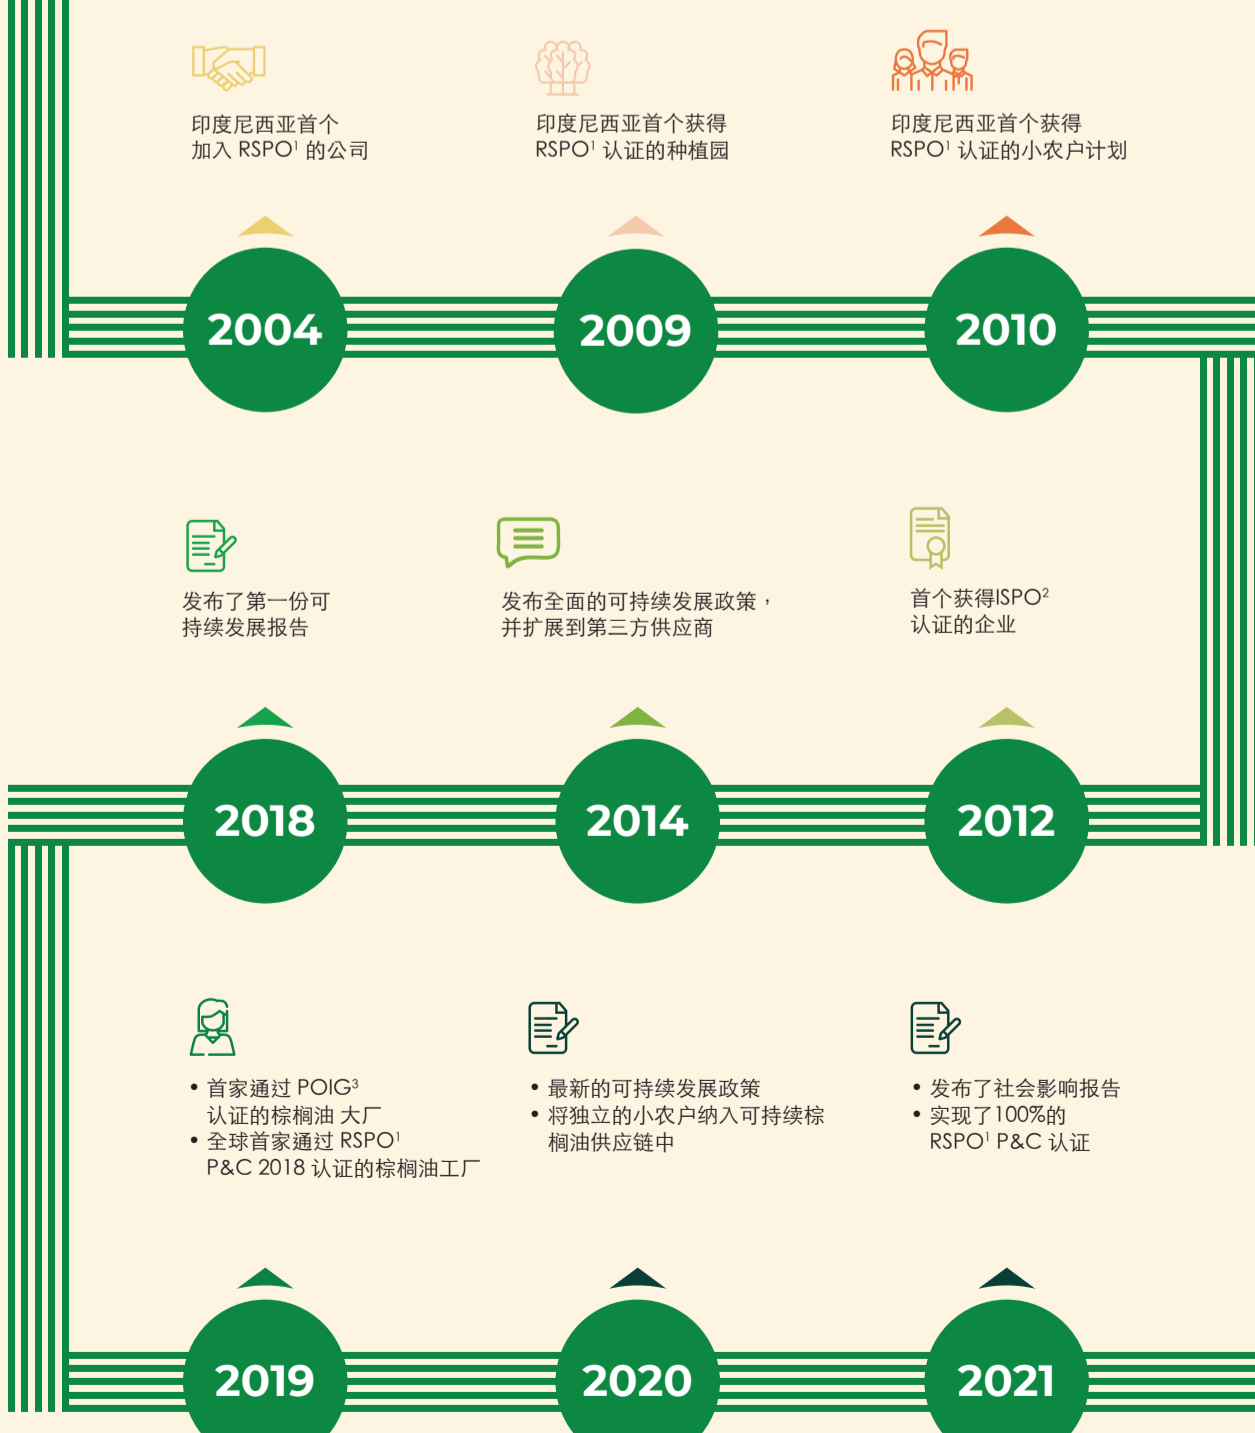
印度尼西亚首个加入 RSPO$^1$ 的公司

2004

印度尼西亚首个获得 RSPO$^1$ 认证的种植园

2009

印度尼西亚首个获得 RSPO$^1$ 认证的小农户计划

2010

发布了第一份可持续发展报告

2018

发布全面的可持续发展政策，并扩展到第三方供应商

2014

首个获得ISPO$^2$ 认证的企业

2012

• 首家通过 POIG$^3$ 认证的棕榈油 大厂
• 全球首家通过 RSPO$^1$ P&C 2018 认证的棕榈油工厂

2019

• 最新的可持续发展政策
• 将独立的小农户纳入可持续棕榈油供应链中

2020

• 发布了社会影响报告
• 实现了100%的 RSPO$^1$ P&C 认证

2021